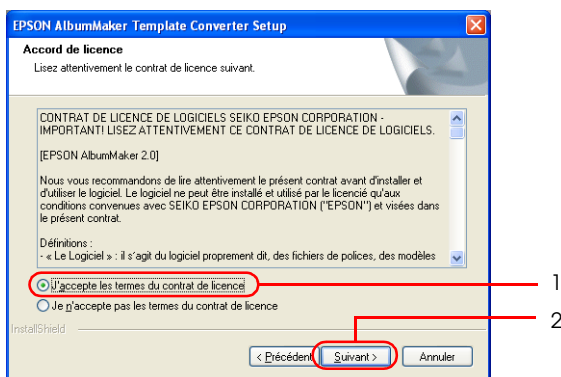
EPSON AlbumMaker Template Converter Setup

Accord de licence

Lisez attentivement le contrat de licence suivant.

CONTRAT DE LICENCE DE LOGICIELS SEIKO EPSON CORPORATION - IMPORTANT! LISEZ ATTENTIVEMENT CE CONTRAT DE LICENCE DE LOGICIELS.

[EPSON AlbumMaker 2.0]

Nous vous recommandons de lire attentivement le présent contrat avant d'installer et d'utiliser le logiciel. Le logiciel ne peut être installé et utilisé par le licencié qu'aux conditions convenues avec SEIKO EPSON CORPORATION ("EPSON") et visées dans le présent contrat.

Définitions :
- « Le Logiciel » : il s'agit du logiciel proprement dit, des fichiers de polices, des modèles

J'accepte les termes du contrat de licence

Je n'accepte pas les termes du contrat de licence

InstallShield

< Précédent

Suivant >

Annuler

1

2